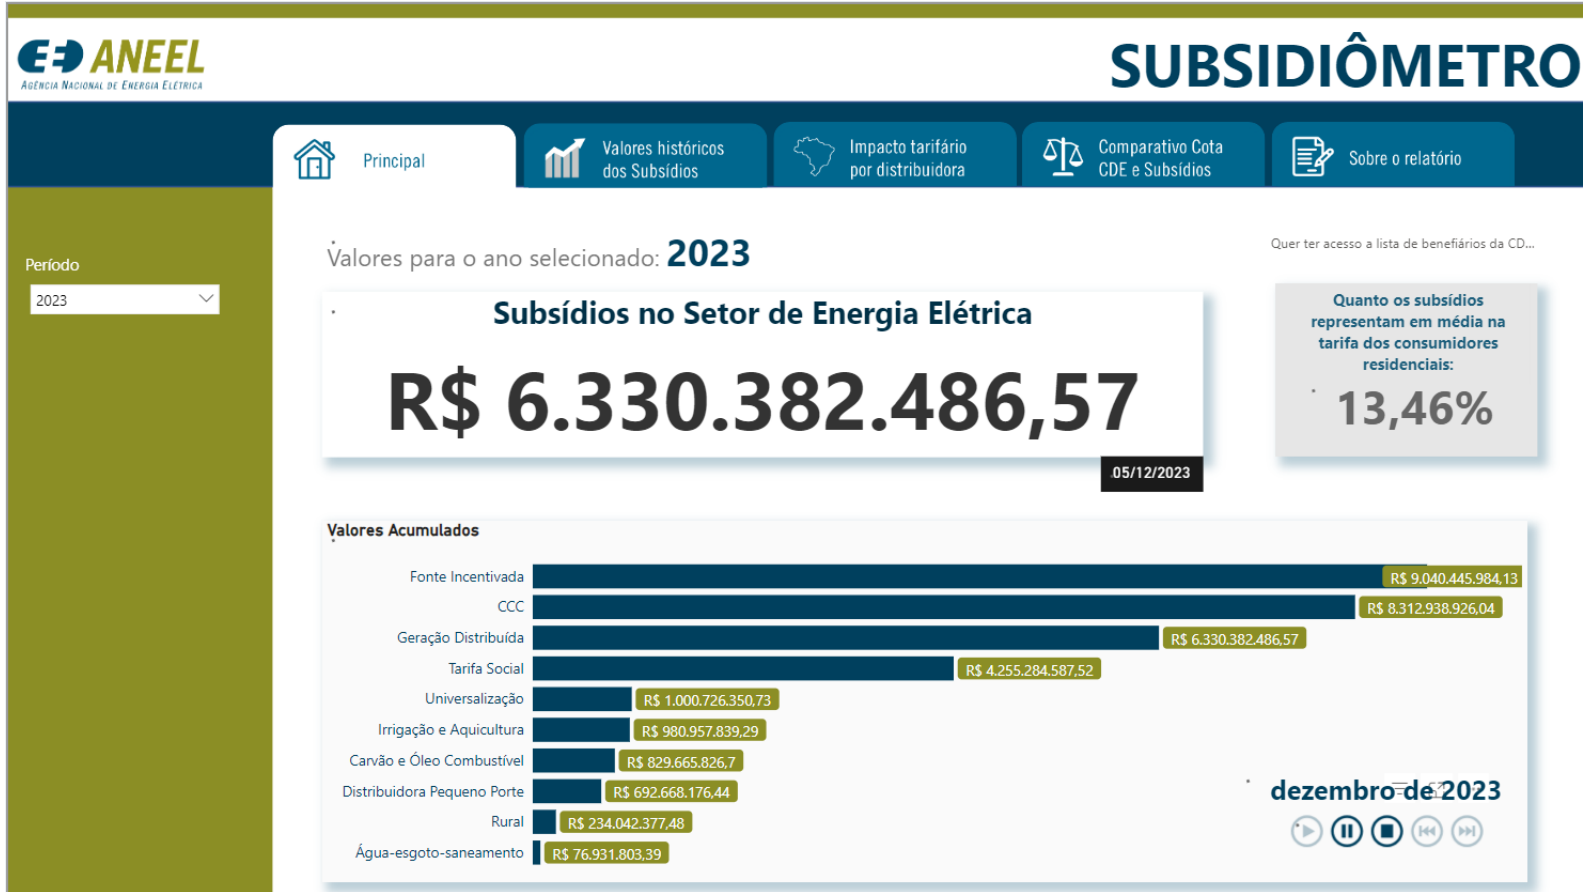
ANEEL
AGÊNCIA NACIONAL DE ENERGIA ELÉTRICA

SUBSIDIÔMETRO

Principal | Valores históricos dos Subsídios | Impacto tarifário por distribuidora | Comparativo Cota CDE e Subsídios | Sobre o relatório

Período
2023

Valores para o ano selecionado: 2023

Quer ter acesso a lista de benefiários da CD...

Subsídios no Setor de Energia Elétrica

R$ 6.330.382.486,57

05/12/2023

Quanto os subsídios representam em média na tarifa dos consumidores residenciais:

13,46%

Valores Acumulados

Fonte Incentivada R$ 9.040.445.984,13
CCC R$ 8.312.938.926,04
Geração Distribuída R$ 6.330.382.486,57
Tarifa Social R$ 4.255.284.587,52
Universalização R$ 1.000.726.350,73
Irrigação e Aquicultura R$ 980.957.839,29
Carvão e Óleo Combustível R$ 829.665.826,7
Distribuidora Pequeno Porte R$ 692.668.176,44
Rural R$ 234.042.377,48
Água-esgoto-saneamento R$ 76.931.803,39

dezembro de 2023